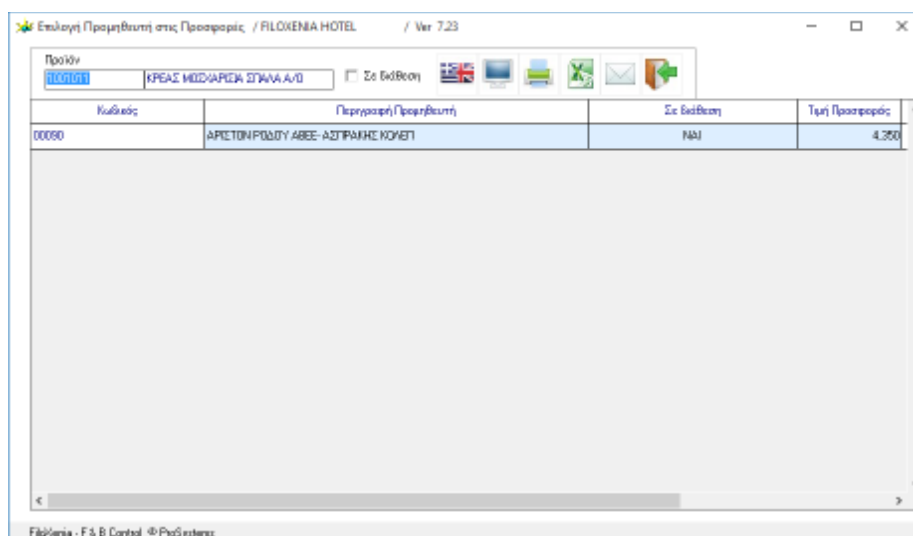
Επιλογή Προμηθευτή στις Προσφορές / FILOXENIA HOTEL / Ver 7.23

Προϊόν
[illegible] ΚΡΕΑΣ ΜΟΣΧΑΡΙΣΙΑ ΣΠΑΛΑ Α/Ο
Σε Εκλέθεση

| Κωδικός | Περιγραφή Προμηθευτή | Σε Εκλέθεση | Τιμή Προσφοράς |
|---|---|---|---|
| 00090 | ΑΡΙΣΤΟΝ ΡΟΔΟΥ ΑΒΕΕ- ΑΣΠΡΑΚΗΣ ΚΟΛΕΠ | ΝΑΙ | 4.350 |

Filoxenia - F & B Control © ProSystems